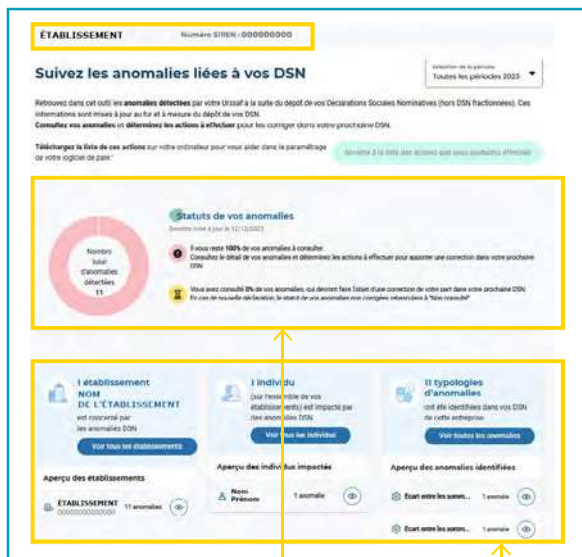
ÉTABLISSEMENT Numéro SIREN : 000000000

Suivez les anomalies liées à vos DSN

Sélection de la période
Toutes les périodes 2023

Retrouvez dans cet outil les anomalies détectées par votre Urssaf à la suite du dépôt de vos Déclarations Sociales Nominatives (hors DSN fractionnées). Ces informations sont mises à jour au fur et à mesure du dépôt de vos DSN.
Consultez vos anomalies et déterminez les actions à effectuer pour les corriger dans votre prochaine DSN.

Téléchargez la liste de ces actions sur votre ordinateur pour vous aider dans le paramétrage de votre logiciel de paie :

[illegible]

Nombre total d'anomalies détectées
11

Statuts de vos anomalies
Données mises à jour le 12/12/2023

Il vous reste 100% de vos anomalies à consulter.
Consultez le détail de vos anomalies et déterminez les actions à effectuer pour apporter une correction dans votre prochaine DSN

Vous avez consulté 0% de vos anomalies, qui devront faire l'objet d'une correction de votre part dans votre prochaine DSN.
En cas de nouvelle déclaration, le statut de vos anomalies non corrigées réinitialisé à "Non consulté"

1 établissement
NOM DE L'ÉTABLISSEMENT
est concerné par les anomalies DSN
Voir tous les établissements

Aperçu des établissements
ÉTABLISSEMENT 00000000000000 11 anomalies

1 individu
(sur l'ensemble de vos établissements) est impacté par des anomalies DSN
Voir tous les individus

Aperçu des individus impactés
Nom Prénom 1 anomalie

11 typologies d'anomalies
ont été identifiées dans vos DSN de cette entreprise
Voir toutes les anomalies

Aperçu des anomalies identifiées
Écart entre les somm... 1 anomalie
Écart entre les somm... 1 anomalie